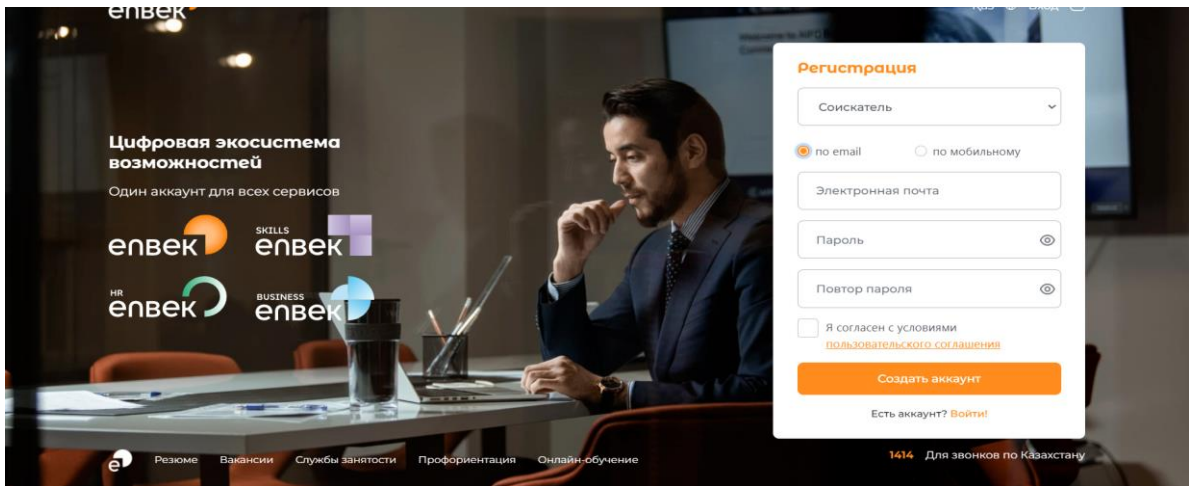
enbek

Қаз Вход

Цифровая экосистема возможностей

Один аккаунт для всех сервисов

enbek

SKILLS enbek

HR enbek

BUSINESS enbek

Регистрация

Соискатель

по email

по мобильному

Электронная почта

Пароль

Повтор пароля

Я согласен с условиями пользовательского соглашения

Создать аккаунт

Есть аккаунт? Войти!

Резюме Вакансии Службы занятости Профориентация Онлайн-обучение

1414 Для звонков по Казахстану